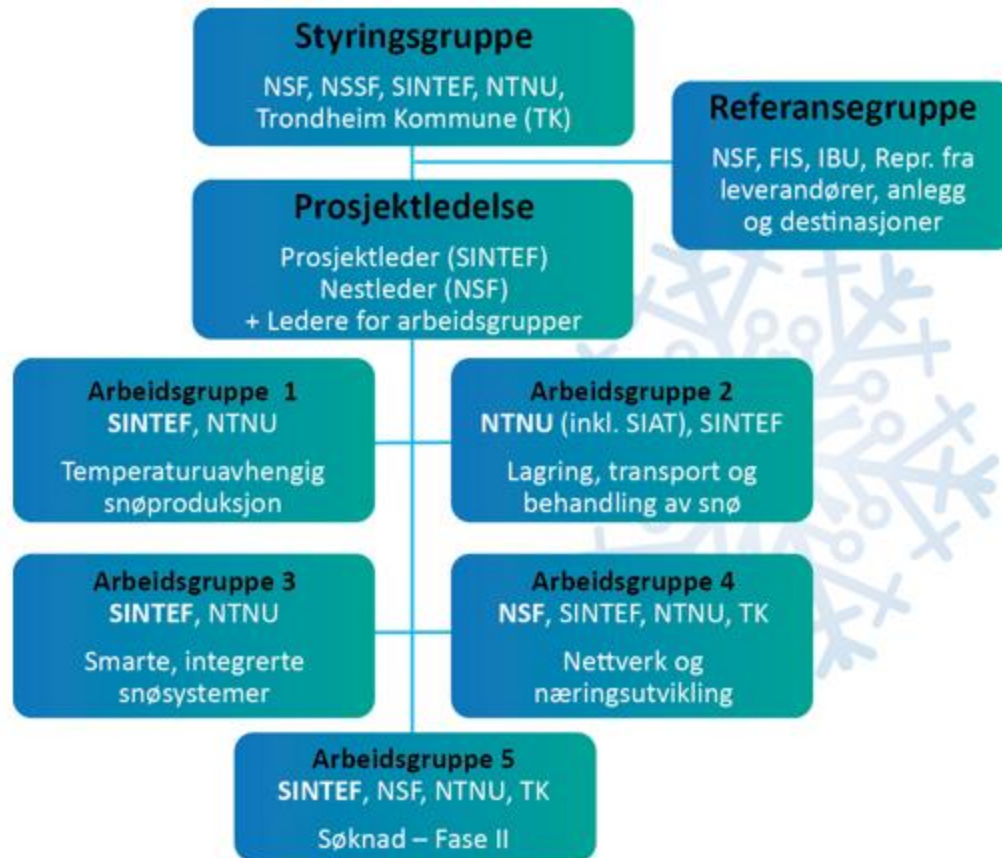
Styringsgruppe
NSF, NSSF, SINTEF, NTNU, Trondheim Kommune (TK)

Referansegruppe
NSF, FIS, IBU, Repr. fra leverandører, anlegg og destinasjoner

Prosjektledelse
Prosjektleder (SINTEF)
Nestleder (NSF)
+ Ledere for arbeidsgrupper

Arbeidsgruppe 1
SINTEF, NTNU
Temperaturuavhengig snøproduksjon

Arbeidsgruppe 2
NTNU (inkl. SIAT), SINTEF
Lagring, transport og behandling av snø

Arbeidsgruppe 3
SINTEF, NTNU
Smarte, integrerte snøsystemer

Arbeidsgruppe 4
NSF, SINTEF, NTNU, TK
Nettverk og næringsutvikling

Arbeidsgruppe 5
SINTEF, NSF, NTNU, TK
Søknad – Fase II